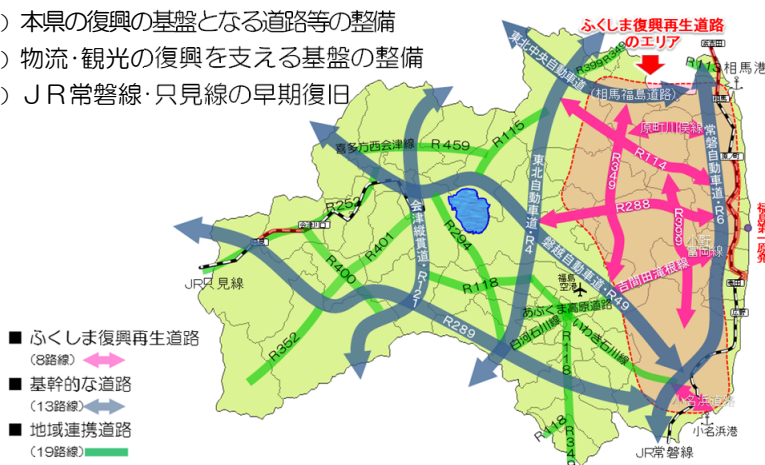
) 本県の復興の基盤となる道路等の整備
) 物流・観光の復興を支える基盤の整備
) ＪＲ常磐線・只見線の早期復旧

ふくしま復興再生道路のエリア

東北中央自動車道
R399
R115
相馬港
（相馬福島道路）
原町川俣線
常磐自動車道・R6
R114
R349
R288
R399
富岡線
吉間田滝根線
福島第一原発
喜多方西会津線
R459
R115
R252
会津縦貫道・R121
R401
R294
東北自動車道・R4
磐越自動車道・R49
R400
R118
福島空港
あぶくま高原道路
JR只見線
R352
R289
白河石川線
いわき石川線
R118
R349
小名浜道路
小名浜港
JR常磐線

■ ふくしま復興再生道路
(8路線)
■ 基幹的な道路
(13路線)
■ 地域連携道路
(19路線)